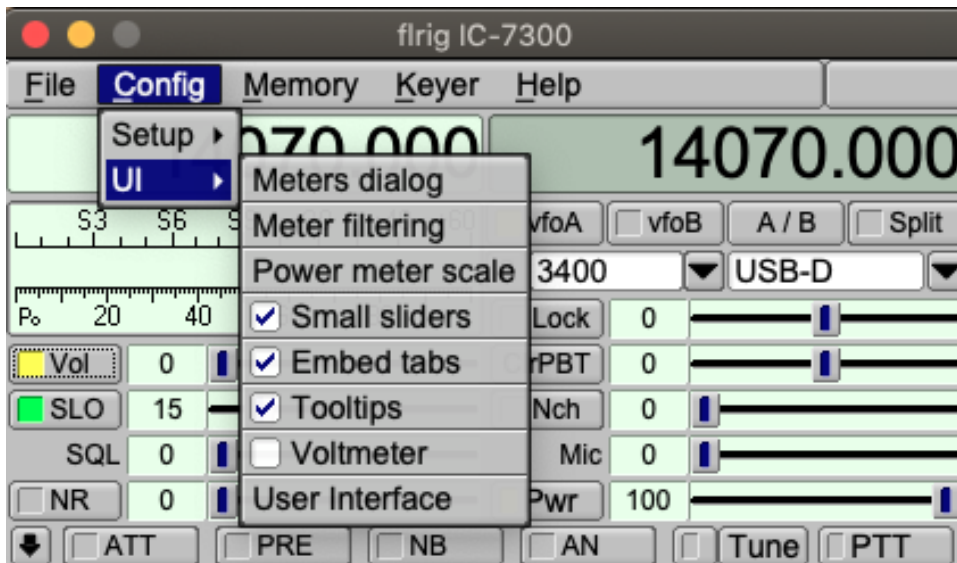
flrig IC-7300

File Config Memory Keyer Help

Setup ▸
UI ▸

Meters dialog
Meter filtering
Power meter scale
Small sliders
Embed tabs
Tooltips
Voltmeter
User Interface

070.000
14070.000

S3 S6
Po 20 40

vfoA vfoB A / B Split
3400 USB-D
Lock 0
rPBT 0
Nch 0
Mic 0
Pwr 100

Vol 0
SLO 15
SQL 0
NR 0

ATT PRE NB AN Tune PTT